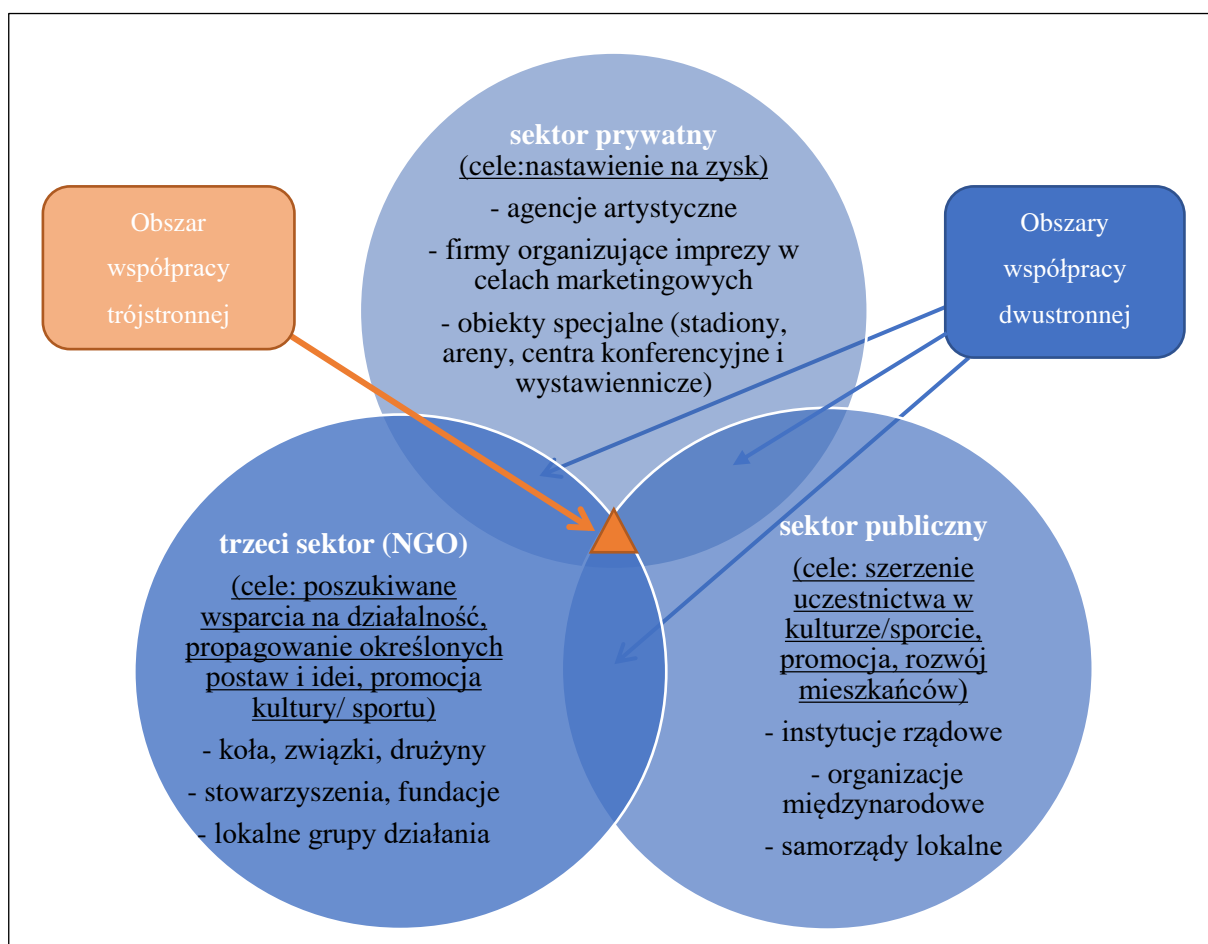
Obszar współpracy trójstronnej

sektor prywatny
(cele:nastawienie na zysk)
- agencje artystyczne
- firmy organizujące imprezy w celach marketingowych
- obiekty specjalne (stadiony, areny, centra konferencyjne i wystawiennicze)

Obszary współpracy dwustronnej

trzeci sektor (NGO)
(cele: poszukiwane wsparcia na działalność, propagowanie określonych postaw i idei, promocja kultury/ sportu)
- koła, związki, drużyny
- stowarzyszenia, fundacje
- lokalne grupy działania

sektor publiczny
(cele: szerzenie uczestnictwa w kulturze/sporcie, promocja, rozwój mieszkańców)
- instytucje rządowe
- organizacje międzynarodowe
- samorządy lokalne